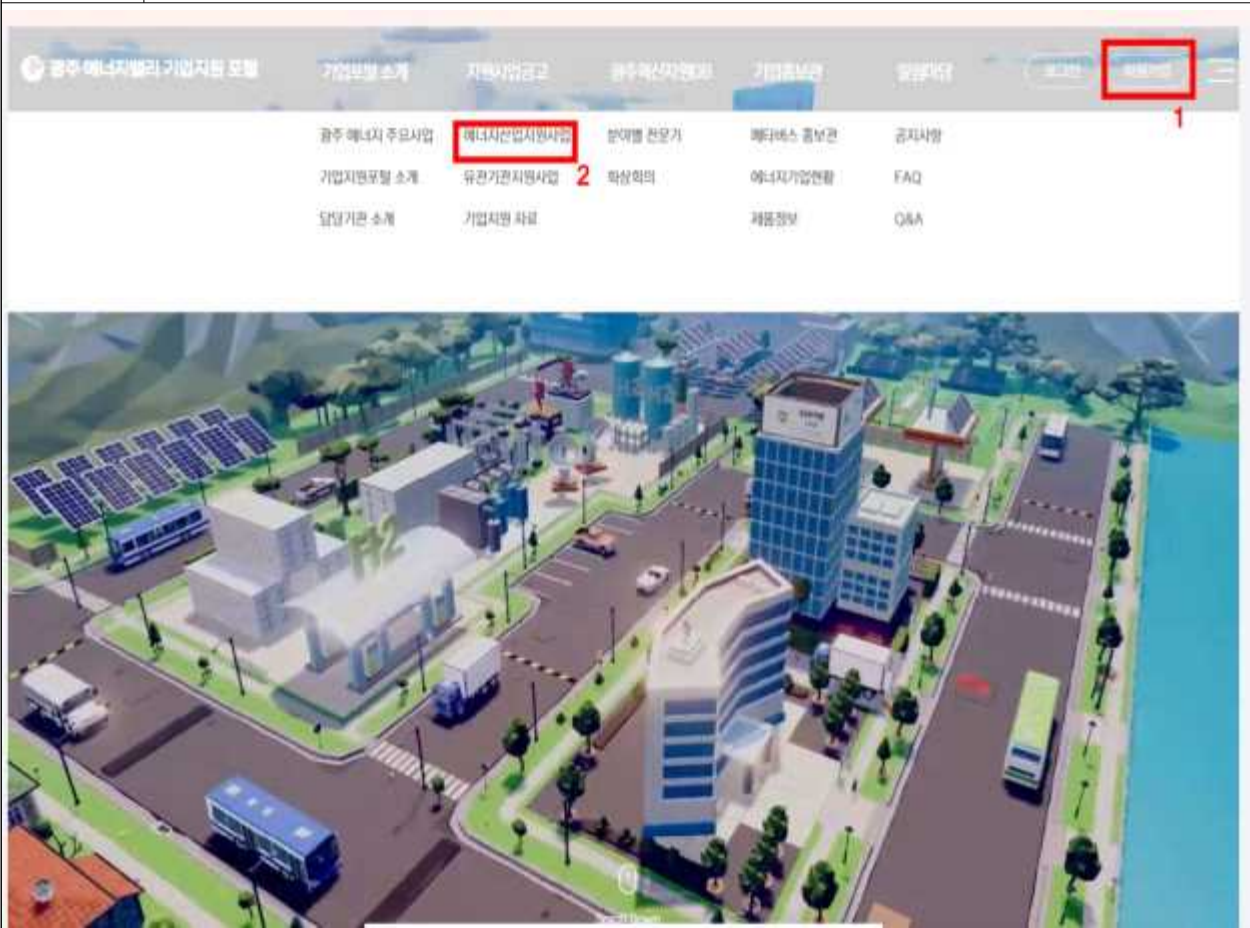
광주 에너지밸리 기업지원 포털 기업포털 소개 지원사업공고 광주에너지밸리 기업홍보관 열린마당 로그인 회원가입

1

광주 에너지 주요사업 에너지산업지원사업 분야별 전문가 메타버스 홍보관 공지사항

기업지원포털 소개 유관기관지원사업 2 화상회의 에너지기업현황 FAQ

담당기관 소개 기업지원 자료 제품정보 Q&A

H2